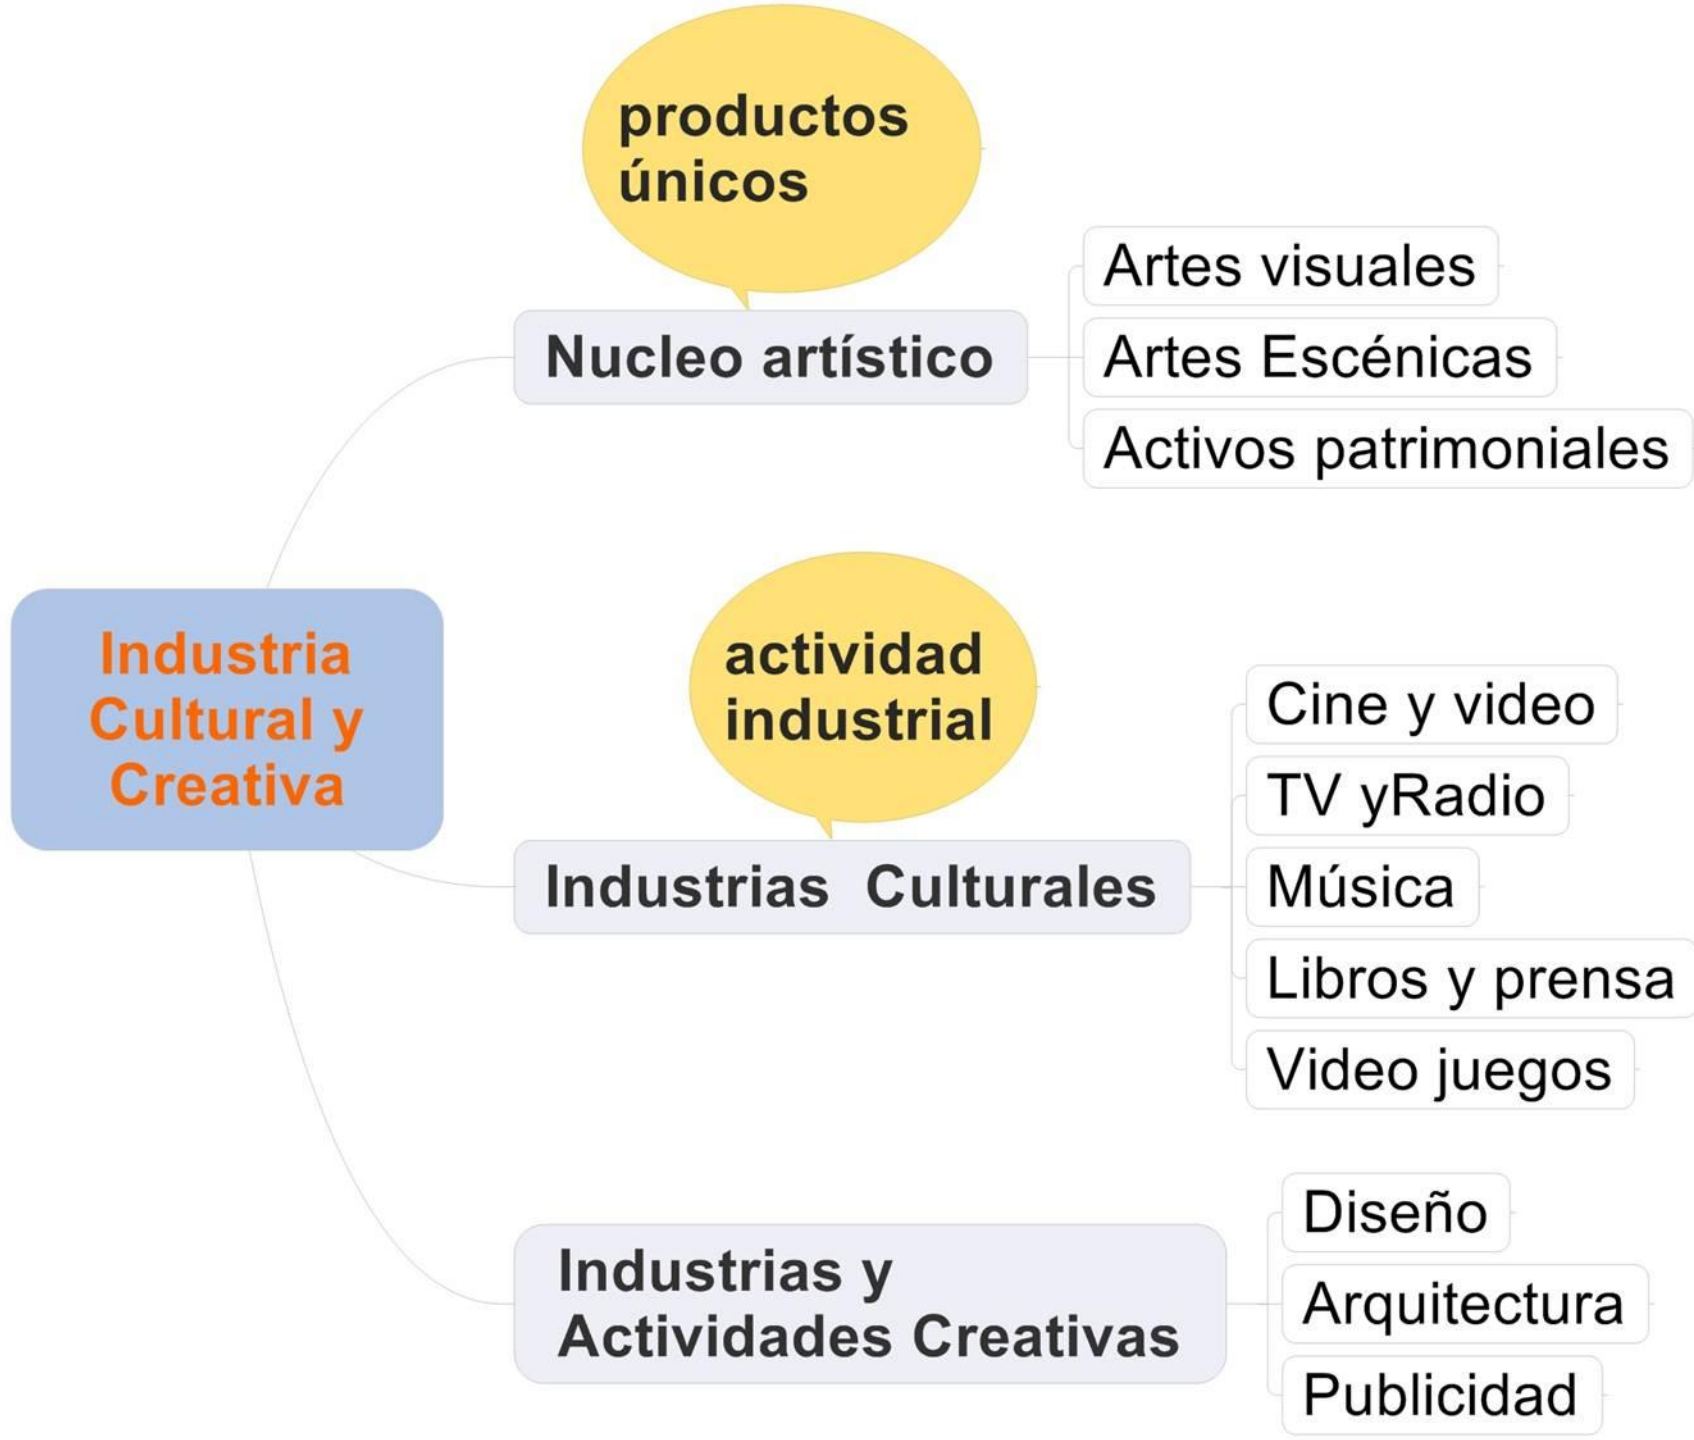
Industria Cultural y Creativa

productos únicos

Nucleo artístico

Artes visuales

Artes Escénicas

Activos patrimoniales

actividad industrial

Industrias Culturales

Cine y video

TV yRadio

Música

Libros y prensa

Video juegos

Industrias y Actividades Creativas

Diseño

Arquitectura

Publicidad